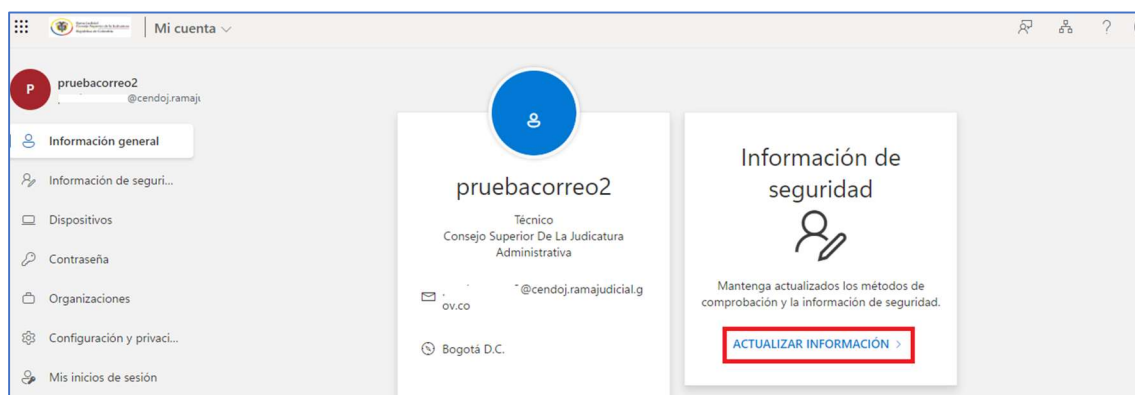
Mi cuenta

P pruebacorreo2
@cendoj.ramaj

Información general
Información de seguri...
Dispositivos
Contraseña
Organizaciones
Configuración y privaci...
Mis inicios de sesión

pruebacorreo2
Técnico
Consejo Superior De La Judicatura
Administrativa

@cendoj.ramajudicial.gov.co

Bogotá D.C.

Información de seguridad

Mantenga actualizados los métodos de comprobación y la información de seguridad.

ACTUALIZAR INFORMACIÓN >